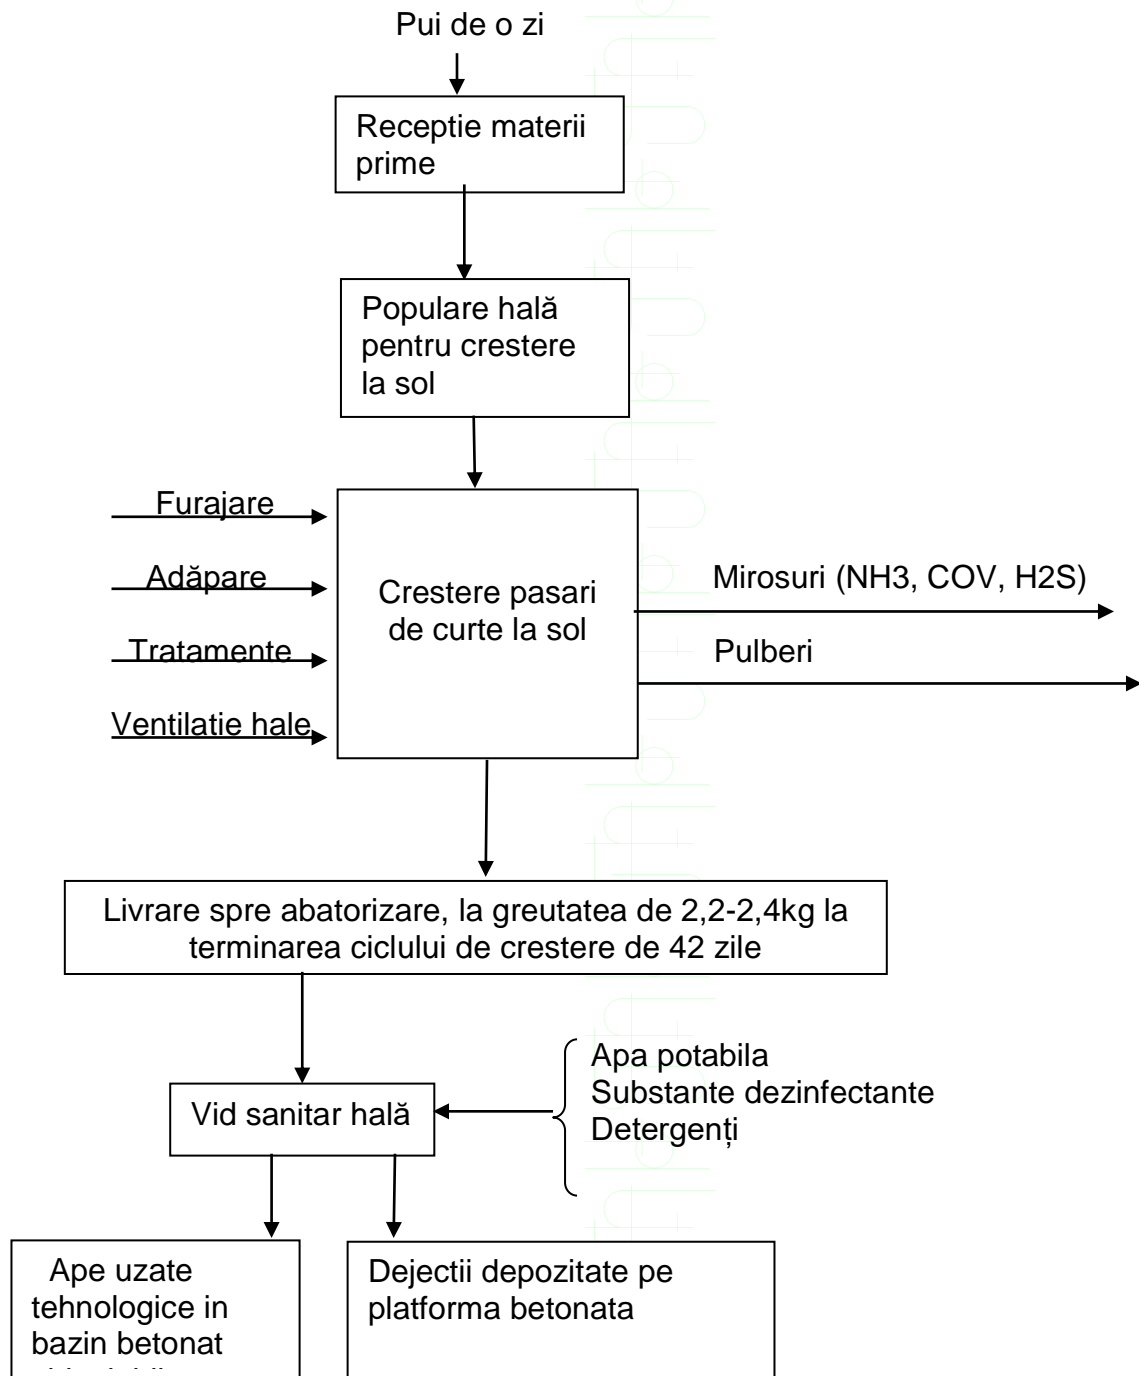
Pui de o zi

Receptie materii prime

Populare hală pentru crestere la sol

Furajare

Adăpare

Tratamente

Ventilatie hale

Crestere pasari de curte la sol

Mirosuri (NH3, COV, H2S)

Pulberi

Livrare spre abatorizare, la greutatea de 2,2-2,4kg la terminarea ciclului de crestere de 42 zile

Vid sanitar hală

Apa potabila
Substante dezinfectante
Detergenți

Ape uzate tehnologice in bazin betonat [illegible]

Dejectii depozitate pe platforma betonata